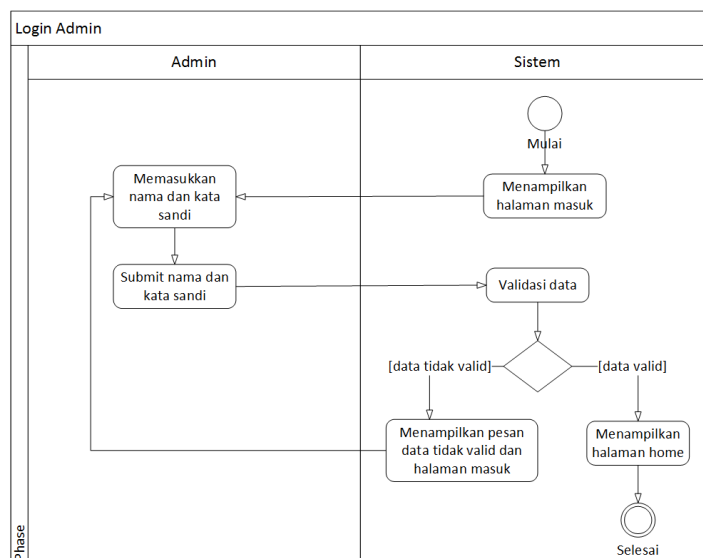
Login Admin

Admin

Sistem

Mulai

Memasukkan nama dan kata sandi

Menampilkan halaman masuk

Submit nama dan kata sandi

Validasi data

[data tidak valid]

[data valid]

Menampilkan pesan data tidak valid dan halaman masuk

Menampilkan halaman home

Selesai

Phase